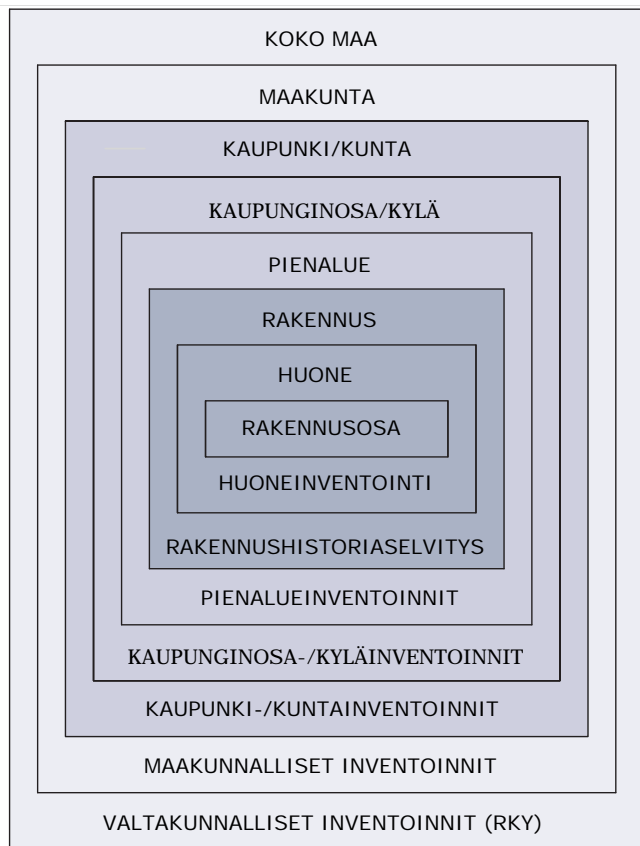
KOKO MAA

MAAKUNTA

KAUPUNKI/KUNTA

KAUPUNGINOSA/KYLÄ

PIENALUE

RAKENNUS

HUONE

RAKENNUSOSA

HUONEINVENTOINTI

RAKENNUSHISTORIASELVITYS

PIENALUEINVENTOINNIT

KAUPUNGINOSA-/KYLÄINVENTOINNIT

KAUPUNKI-/KUNTAINVENTOINNIT

MAAKUNNALLISET INVENTOINNIT

VALTAKUNNALLISET INVENTOINNIT (RKY)